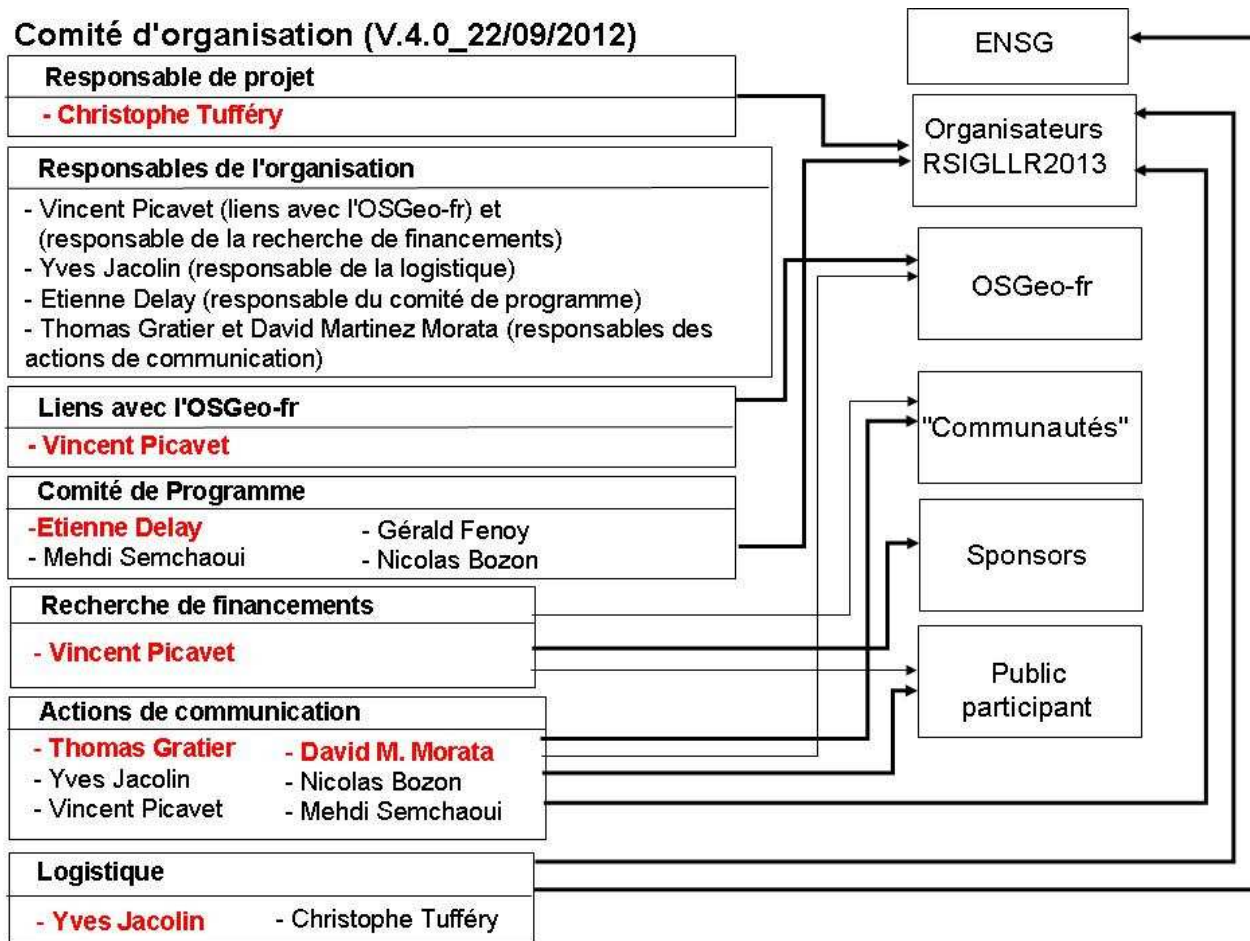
Comité d'organisation (V.4.0_22/09/2012)

Responsable de projet
- Christophe Tufféry

Responsables de l'organisation
- Vincent Picavet (liens avec l'OSGeo-fr) et (responsable de la recherche de financements)
- Yves Jacolin (responsable de la logistique)
- Etienne Delay (responsable du comité de programme)
- Thomas Gratier et David Martinez Morata (responsables des actions de communication)

Liens avec l'OSGeo-fr
- Vincent Picavet

Comité de Programme
-Etienne Delay
- Mehdi Semchaoui
- Gérald Fenoy
- Nicolas Bozon

Recherche de financements
- Vincent Picavet

Actions de communication
- Thomas Gratier
- Yves Jacolin
- Vincent Picavet
- David M. Morata
- Nicolas Bozon
- Mehdi Semchaoui

Logistique
- Yves Jacolin
- Christophe Tufféry

ENSG

Organisateurs RSIGLLR2013

OSGeo-fr

"Communautés"

Sponsors

Public participant